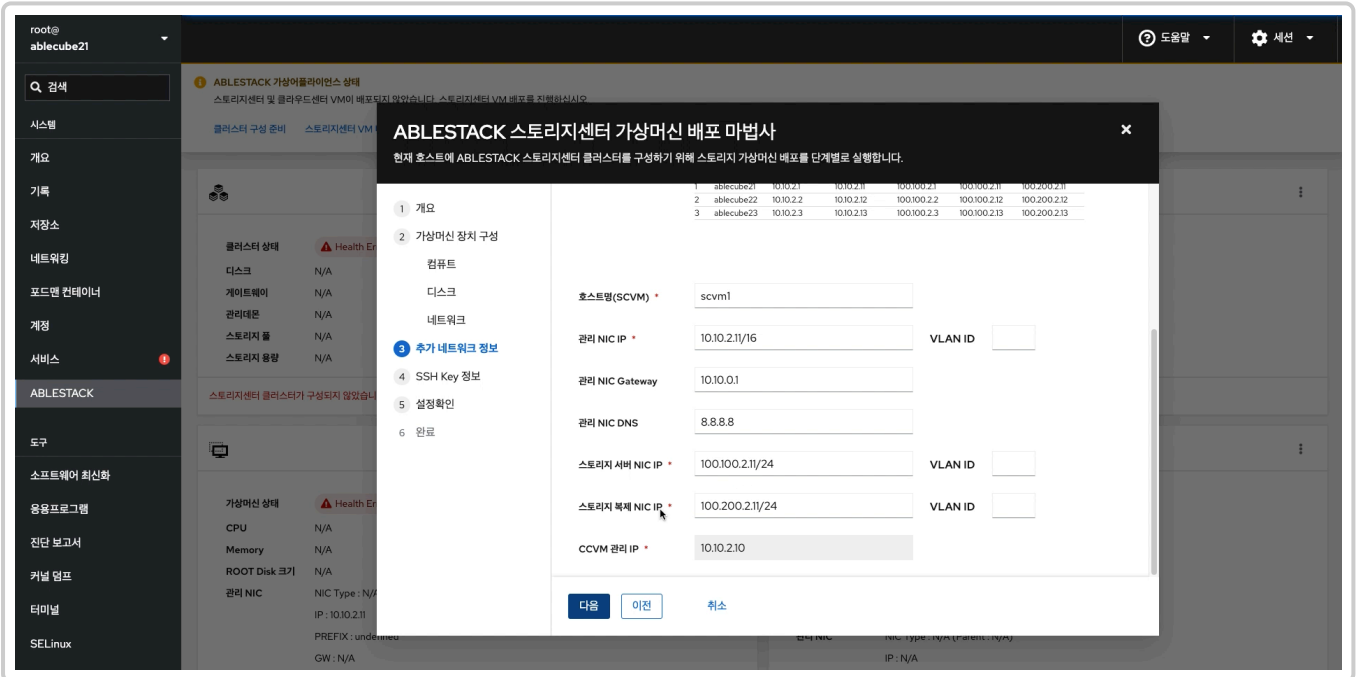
root@
ablecube21

검색

시스템

개요

기록

저장소

네트워킹

포드맨 컨테이너

계정

서비스

ABLESTACK

도구

소프트웨어 최신화

응용프로그램

진단 보고서

커널 덤프

터미널

SELinux

도움말 세션

ABLESTACK 가상어플라이언스 상태
스토리지센터 및 클라우드센터 VM이 배포되지 않았습니다. 스토리지센터 VM 배포를 진행하십시오.

클러스터 구성 준비 스토리지센터 VM

클러스터 상태 Health Er
디스크 N/A
게이트웨이 N/A
관리데몬 N/A
스토리지 풀 N/A
스토리지 용량 N/A

스토리지센터 클러스터가 구성되지 않았습니다

가상머신 상태 Health Er
CPU N/A
Memory N/A
ROOT Disk 크기 N/A
관리 NIC NIC Type : N/A
IP : 10.10.2.11
PREFIX : undefined
GW : N/A

관리 NIC NIC Type : N/A (Parent : N/A)
IP : N/A

ABLESTACK 스토리지센터 가상머신 배포 마법사

현재 호스트에 ABLESTACK 스토리지센터 클러스터를 구성하기 위해 스토리지 가상머신 배포를 단계별로 실행합니다.

1 개요
2 가상머신 장치 구성
컴퓨트
디스크
네트워크
3 추가 네트워크 정보
4 SSH Key 정보
5 설정확인
6 완료

| 1 | ablecube21 | 10.10.2.1 | 10.10.2.11 | 100.100.2.1 | 100.100.2.11 | 100.200.2.11 |
|---|---|---|---|---|---|---|
| 2 | ablecube22 | 10.10.2.2 | 10.10.2.12 | 100.100.2.2 | 100.100.2.12 | 100.200.2.12 |
| 3 | ablecube23 | 10.10.2.3 | 10.10.2.13 | 100.100.2.3 | 100.100.2.13 | 100.200.2.13 |

호스트명(SCVM) * scvm1
관리 NIC IP * 10.10.2.11/16 VLAN ID
관리 NIC Gateway 10.10.0.1
관리 NIC DNS 8.8.8.8
스토리지 서버 NIC IP * 100.100.2.11/24 VLAN ID
스토리지 복제 NIC IP * 100.200.2.11/24 VLAN ID
CCVM 관리 IP * 10.10.2.10

다음 이전 취소